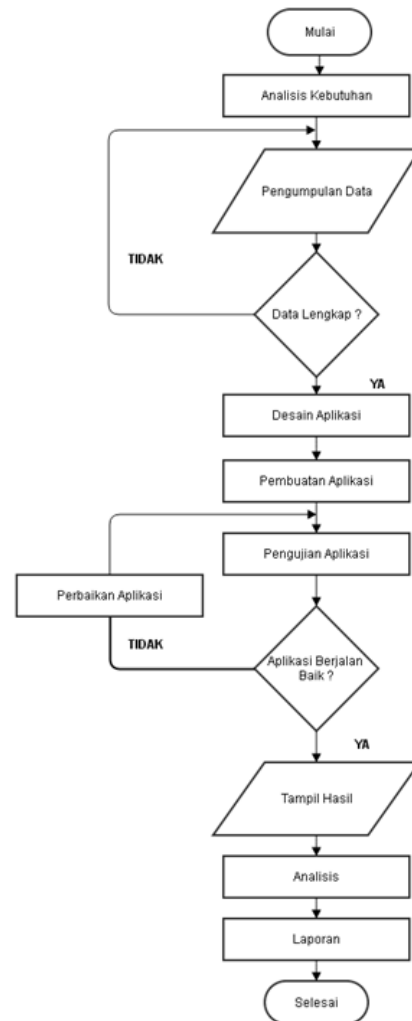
Mulai

Analisis Kebutuhan

Pengumpulan Data

TIDAK

Data Lengkap ?

YA

Desain Aplikasi

Pembuatan Aplikasi

Pengujian Aplikasi

Perbaikan Aplikasi

TIDAK

Aplikasi Berjalan Baik ?

YA

Tampil Hasil

Analisis

Laporan

Selesai